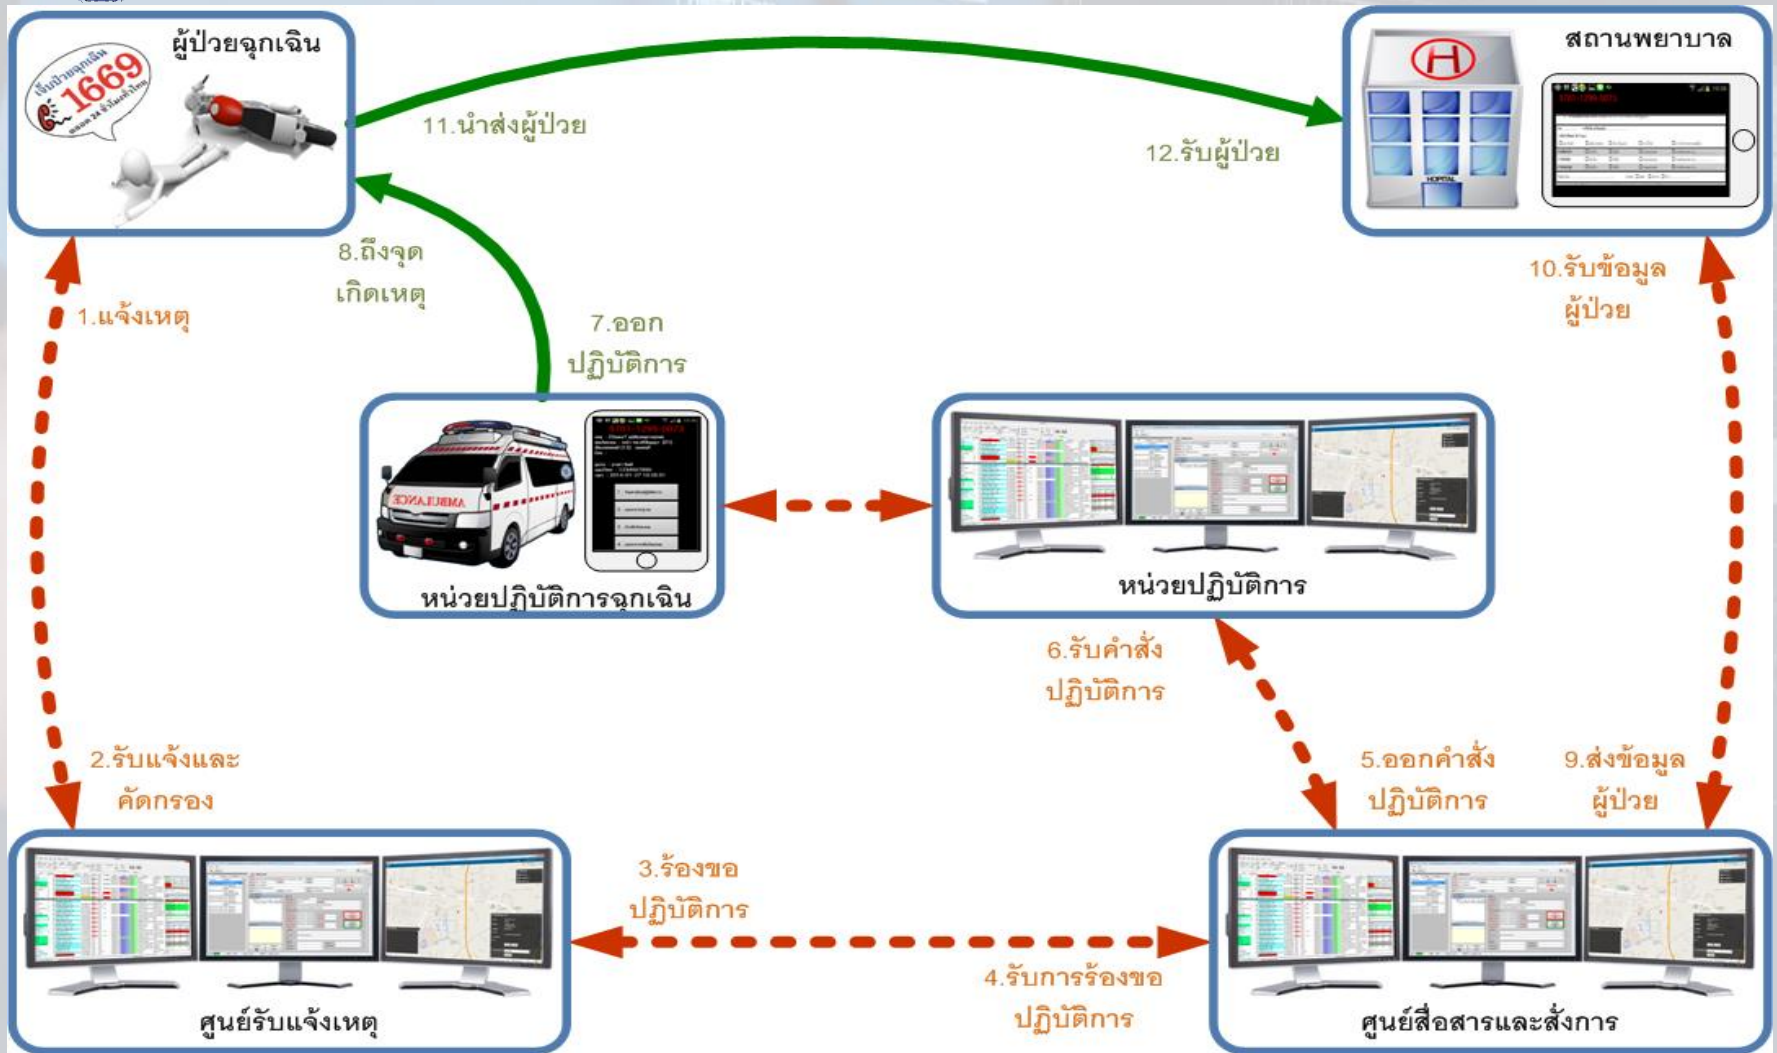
ผู้ป่วยฉุกเฉิน

เจ็บป่วยฉุกเฉิน 1669 ตลอด 24 ชั่วโมงทั่วไทย

สถานพยาบาล

HOSPITAL

11.นำส่งผู้ป่วย

12.รับผู้ป่วย

8.ถึงจุดเกิดเหตุ

1.แจ้งเหตุ

7.ออกปฏิบัติการ

10.รับข้อมูลผู้ป่วย

AMBULANCE

หน่วยปฏิบัติการฉุกเฉิน

หน่วยปฏิบัติการ

6.รับคำสั่งปฏิบัติการ

2.รับแจ้งและคัดกรอง

5.ออกคำสั่งปฏิบัติการ

9.ส่งข้อมูลผู้ป่วย

3.ร้องขอปฏิบัติการ

4.รับการร้องขอปฏิบัติการ

ศูนย์รับแจ้งเหตุ

ศูนย์สื่อสารและสั่งการ